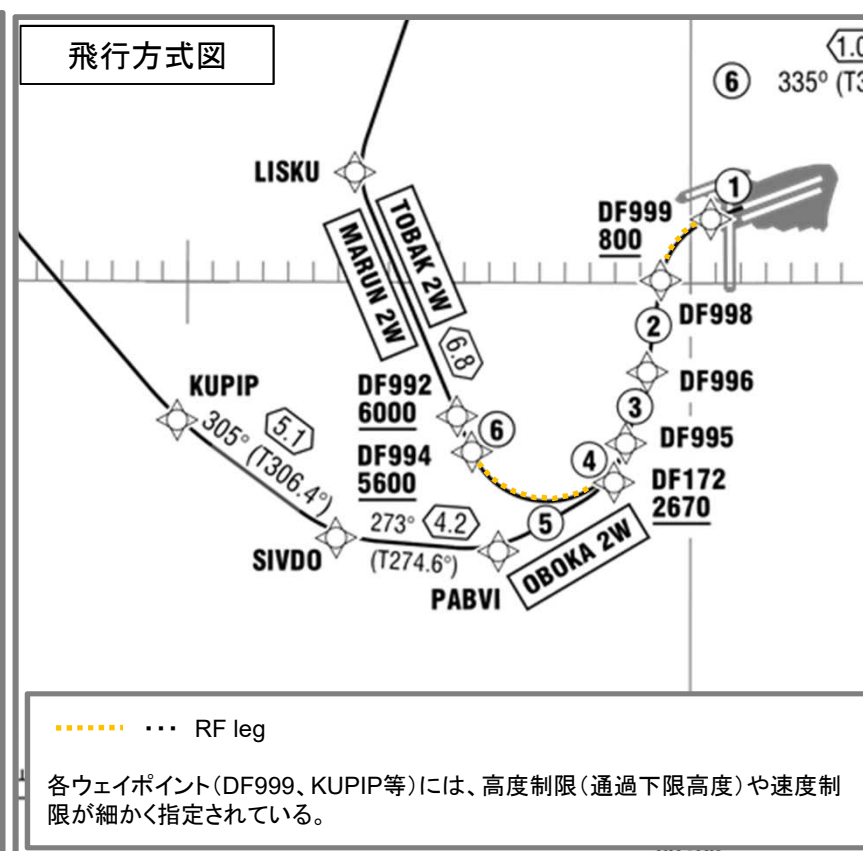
飛行方式図

1.0
6 335° (T3

LISKU

TOBAK 2W

MARUN 2W

1

DF999
800

DF998
2

6.8

DF996
3

KUPIP

DF992
6000

6

DF995

305° 5.1 (T306.4°)

DF994
5600

4

DF172
2670

273° 4.2

5

SIVDO

(T274.6°)

PABVI

OBOKA 2W

RF leg

各ウェイポイント（DF999、KUPIP等）には、高度制限（通過下限高度）や速度制限が細かく指定されている。